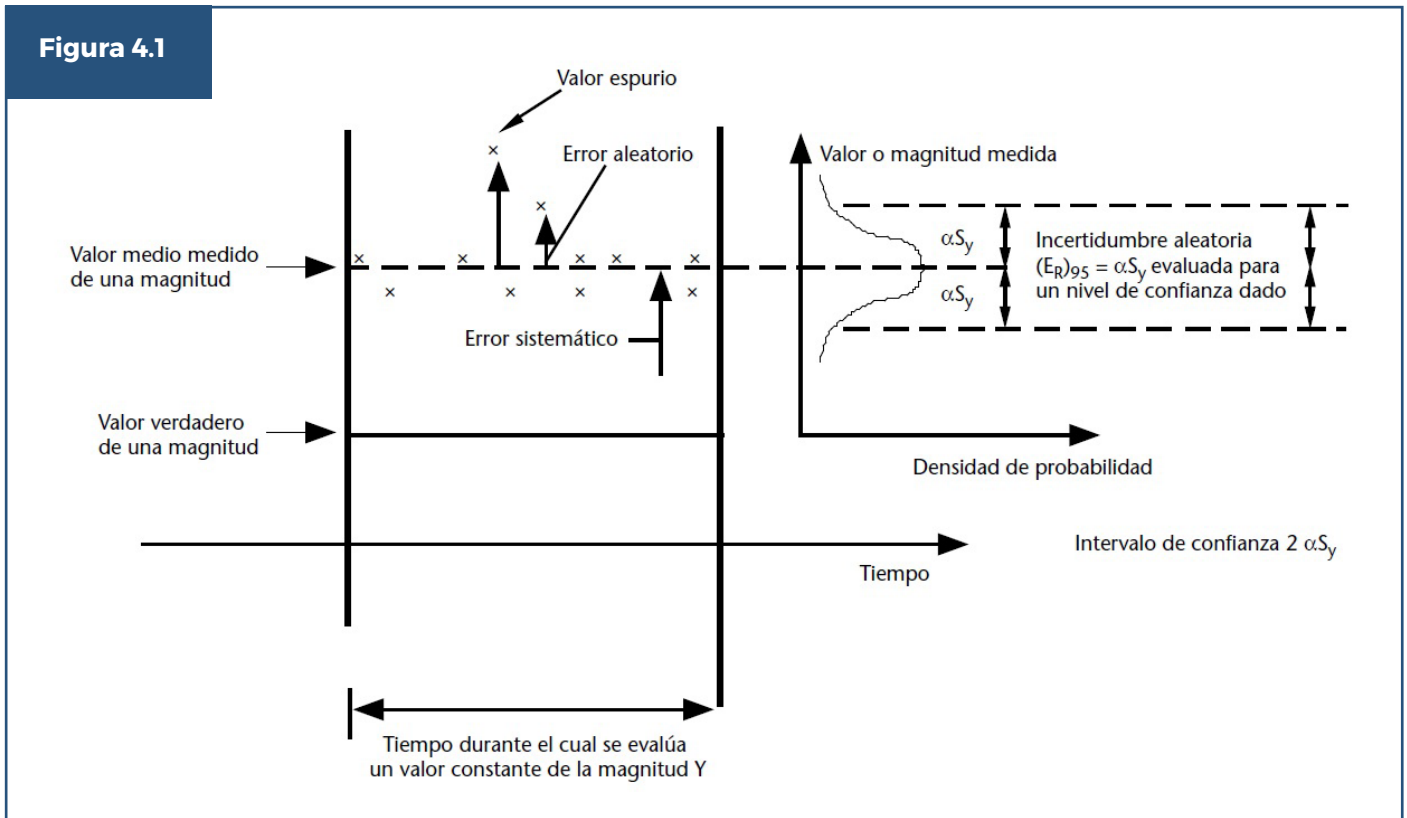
Figura 4.1

Valor espurio

Error aleatorio

Valor o magnitud medida

Valor medio medido de una magnitud

$\alpha S_y$

$\alpha S_y$

Incertidumbre aleatoria $(E_R)_{95} = \alpha S_y$ evaluada para un nivel de confianza dado

Error sistemático

Valor verdadero de una magnitud

Densidad de probabilidad

Intervalo de confianza 2 $\alpha S_y$

Tiempo

Tiempo durante el cual se evalúa un valor constante de la magnitud Y